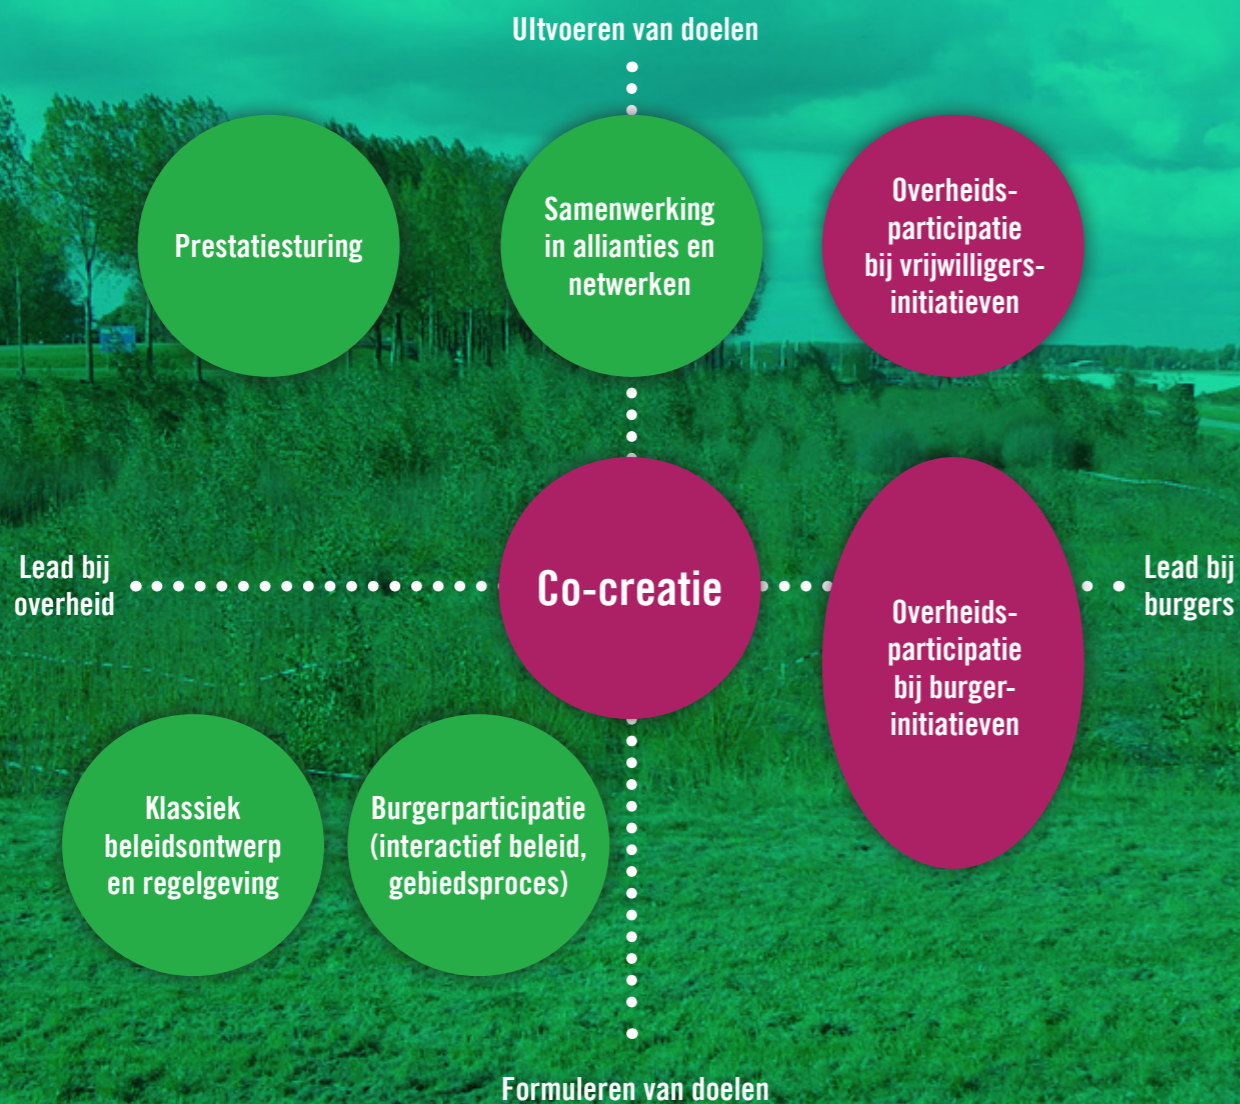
Uitvoeren van doelen

Prestatiesturing

Samenwerking in allianties en netwerken

Overheidsparticipatie bij vrijwilligersinitiatieven

Lead bij overheid

Co-creatie

Overheidsparticipatie bij burgerinitiatieven

Lead bij burgers

Klassiek beleidsontwerp en regelgeving

Burgerparticipatie (interactief beleid, gebiedsproces)

Formuleren van doelen